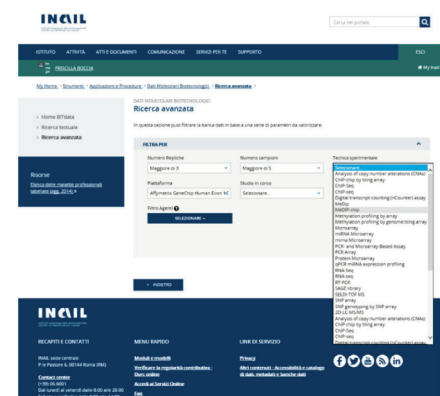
INAIL

Cerca nel portale

ISTITUTO ATTIVITÀ ATTI E DOCUMENTI COMUNICAZIONE SERVIZI PER TE SUPPORTO ESCI

PRISCILLA BOCCIA

My Inail

My Home > Strumenti > Applicazioni e Procedure > Dati Molecolari Biotecnologici > Ricerca avanzata >

DATI MOLECOLARI BIOTECNOLOGICI
Ricerca avanzata

> Home BTdata
> Ricerca testuale
> Ricerca avanzata

In questa sezione puoi filtrare la banca dati in base a una serie di parametri da selezionare

FILTRA PER

Numero Repliche
Maggiore di 3

Numero campioni
Maggiore di 5

Tecnica sperimentale
Selezionare...

Piattaforma
Affymetrix GeneChip Human Exon 1.0

Studio in corso
Selezionare...

Fattore Agente
SELEZIONARE

Risorse
Elenco delle malattie professionali tabellate (agg. 2014)

Selezionare...
Analysis of copy number alterations (CNAs)
ChIP-chip by tiling array
ChIP-Seq
ChIP-seq
Digital transcript counting (nCounter) assay
MeDip
MeDIP-chip
Methylation profiling by array
Methylation profiling by genome tiling array
Microarray
miRNA Microarray
mirna Microarray
PCR- and Microarray-Based Assay
PCR Array
Protein Microarray
qPCR miRNA expression profiling
RNA-Seq
RNA-seq
RT-PCR
SAGE library
SELDI-TOF MS
SNP array
SNP genotyping by SNP array
2D-LC-MS/MS
Analysis of copy number alterations (CNAs)
ChIP-chip by tiling array
ChIP-Seq
ChIP-seq

> INDIETRO

INAIL

RECAPITI E CONTATTI
INAIL sede centrale
P.le Pastore 6, 00144 Roma (RM)
Contact center
(+39) 06.6001
Dal lunedì al venerdì dalle 8:00 alle 20:00

MENU RAPIDO
Moduli e modelli
Verificare la regolarità contributiva - Durc online
Accedi ai Servizi Online
Faq

LINK DI SERVIZIO
Privacy
Altri contenuti - Accessibilità e catalogo di dati, metadati e banche dati